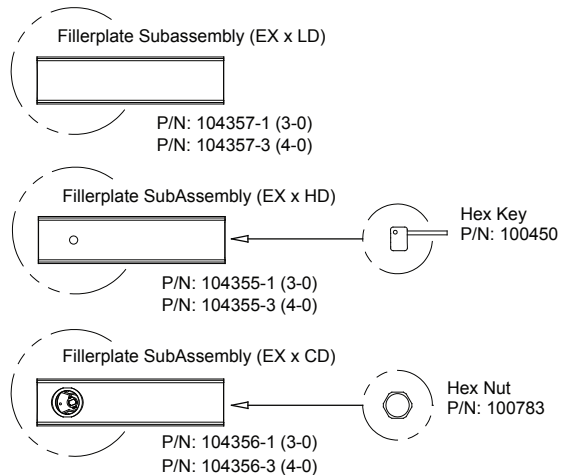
Fillerplate Subassembly (EX x LD)

P/N: 104357-1 (3-0)
P/N: 104357-3 (4-0)

Fillerplate SubAssembly (EX x HD)

Hex Key
P/N: 100450

P/N: 104355-1 (3-0)
P/N: 104355-3 (4-0)

Fillerplate SubAssembly (EX x CD)

Hex Nut
P/N: 100783

P/N: 104356-1 (3-0)
P/N: 104356-3 (4-0)